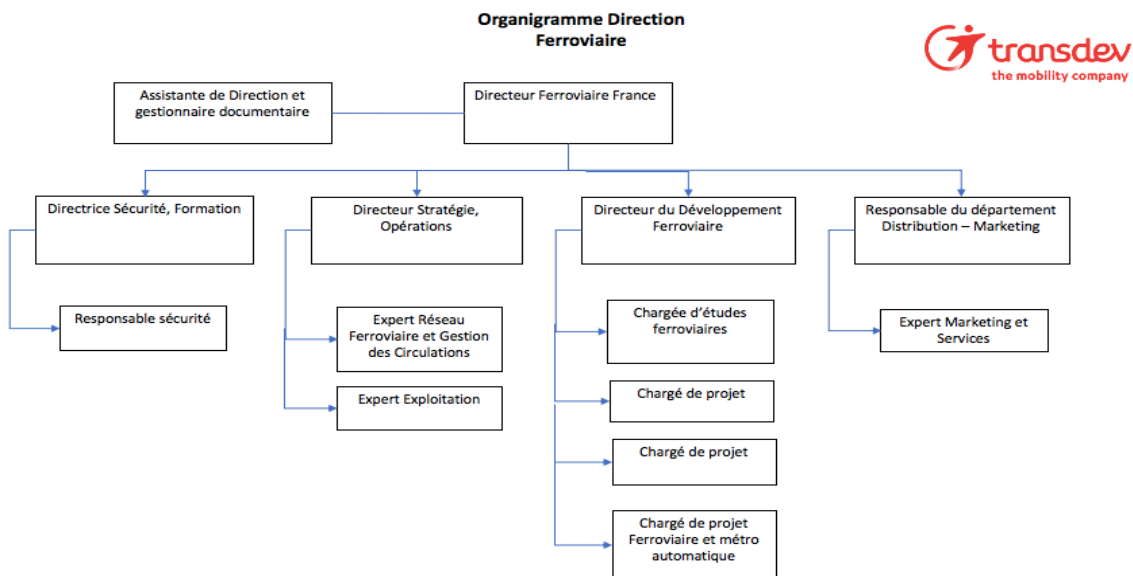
Organigramme Direction Ferroviaire

transdev
the mobility company

Assistante de Direction et gestionnaire documentaire

Directeur Ferroviaire France

Directrice Sécurité, Formation

Responsable sécurité

Directeur Stratégie, Opérations

Expert Réseau Ferroviaire et Gestion des Circulations

Expert Exploitation

Directeur du Développement Ferroviaire

Chargée d'études ferroviaires

Chargé de projet

Chargé de projet

Chargé de projet Ferroviaire et métro automatique

Responsable du département Distribution – Marketing

Expert Marketing et Services